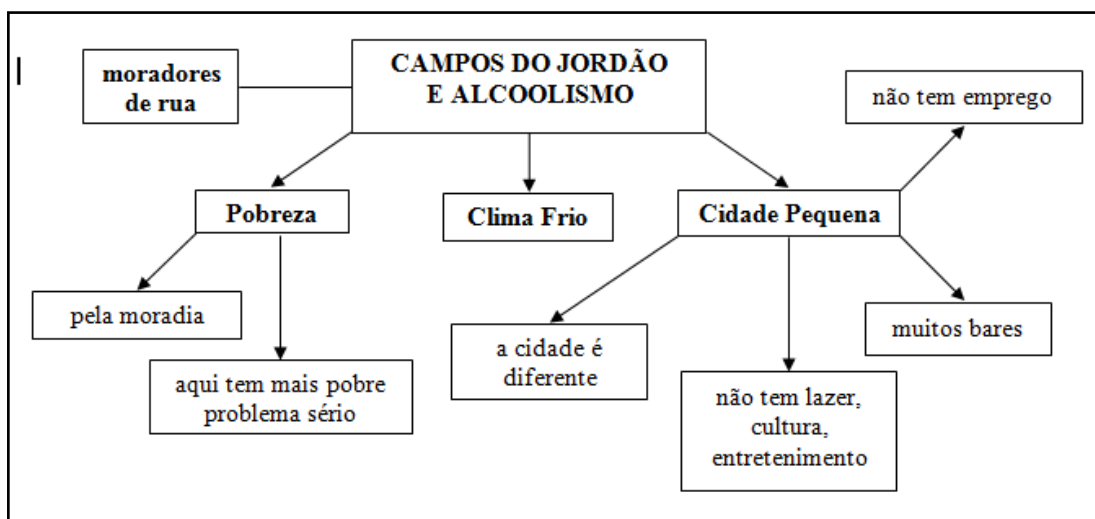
CAMPOS DO JORDÃO E ALCOOLISMO

moradores de rua

Pobreza

Clima Frio

Cidade Pequena

não tem emprego

pela moradia

aqui tem mais pobre problema sério

a cidade é diferente

não tem lazer, cultura, entretenimento

muitos bares